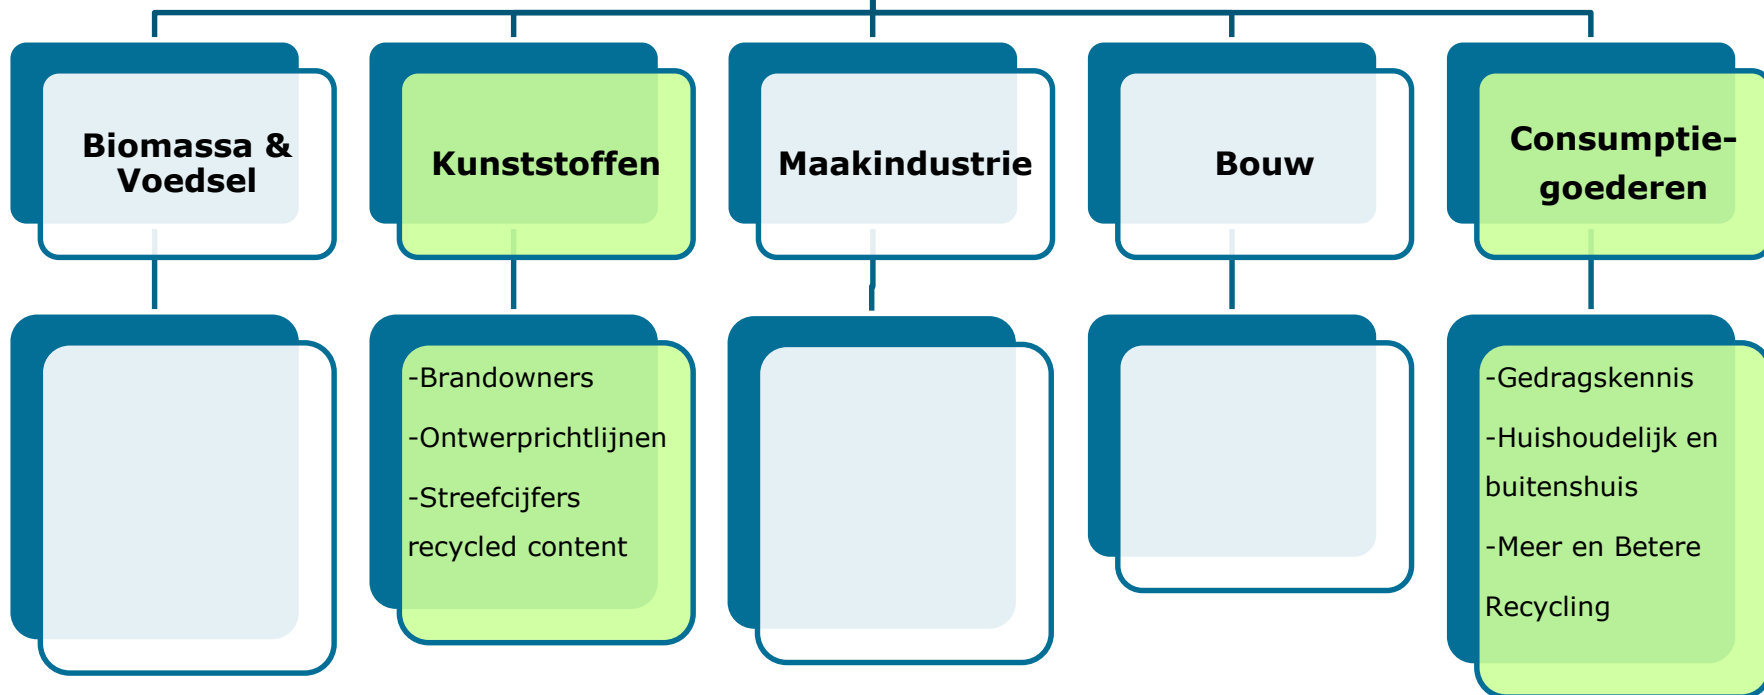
Biomassa & Voedsel

Kunststoffen

-Brandowners

-Ontwerprichtlijnen

-Streefcijfers recycled content

Maakindustrie

Bouw

Consumptiegoederen

-Gedragskennis

-Huishoudelijk en buitenshuis

-Meer en Betere Recycling